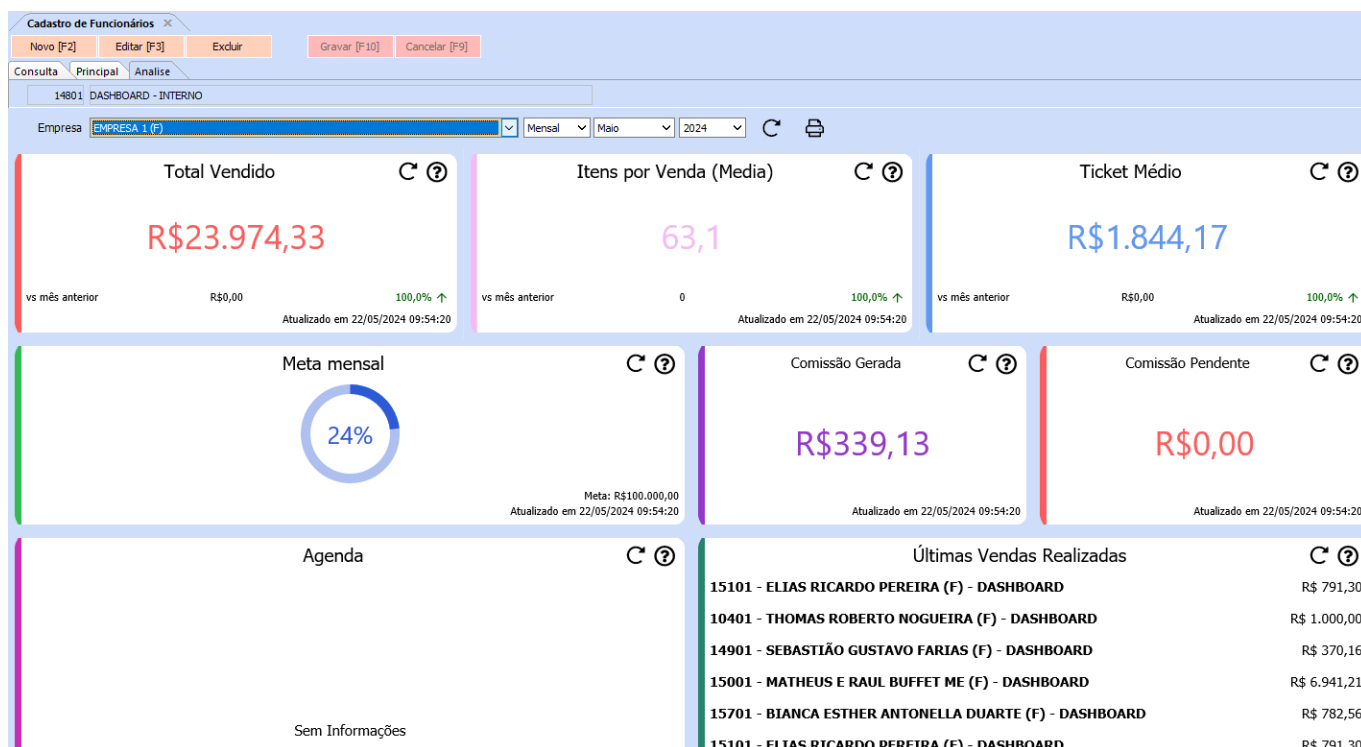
Cadastro de Funcionários ×

Novo [F2] Editar [F3] Excluir Gravar [F10] Cancelar [F9]

Consulta Principal Analise

14801 DASHBOARD - INTERNO

Empresa EMPRESA 1 (F) Mensal Maio 2024

Total Vendido
R$23.974,33
vs mês anterior R$0,00 100,0%
Atualizado em 22/05/2024 09:54:20

Itens por Venda (Media)
63,1
vs mês anterior 0 100,0%
Atualizado em 22/05/2024 09:54:20

Ticket Médio
R$1.844,17
vs mês anterior R$0,00 100,0%
Atualizado em 22/05/2024 09:54:20

Meta mensal
24%
Meta: R$100.000,00
Atualizado em 22/05/2024 09:54:20

Comissão Gerada
R$339,13
Atualizado em 22/05/2024 09:54:20

Comissão Pendente
R$0,00
Atualizado em 22/05/2024 09:54:20

Agenda
Sem Informações

Últimas Vendas Realizadas
15101 - ELIAS RICARDO PEREIRA (F) - DASHBOARD R$ 791,30
10401 - THOMAS ROBERTO NOGUEIRA (F) - DASHBOARD R$ 1.000,00
14901 - SEBASTIÃO GUSTAVO FARIAS (F) - DASHBOARD R$ 370,16
15001 - MATHEUS E RAUL BUFFET ME (F) - DASHBOARD R$ 6.941,21
15701 - BIANCA ESTHER ANTONELLA DUARTE (F) - DASHBOARD R$ 782,56
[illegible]